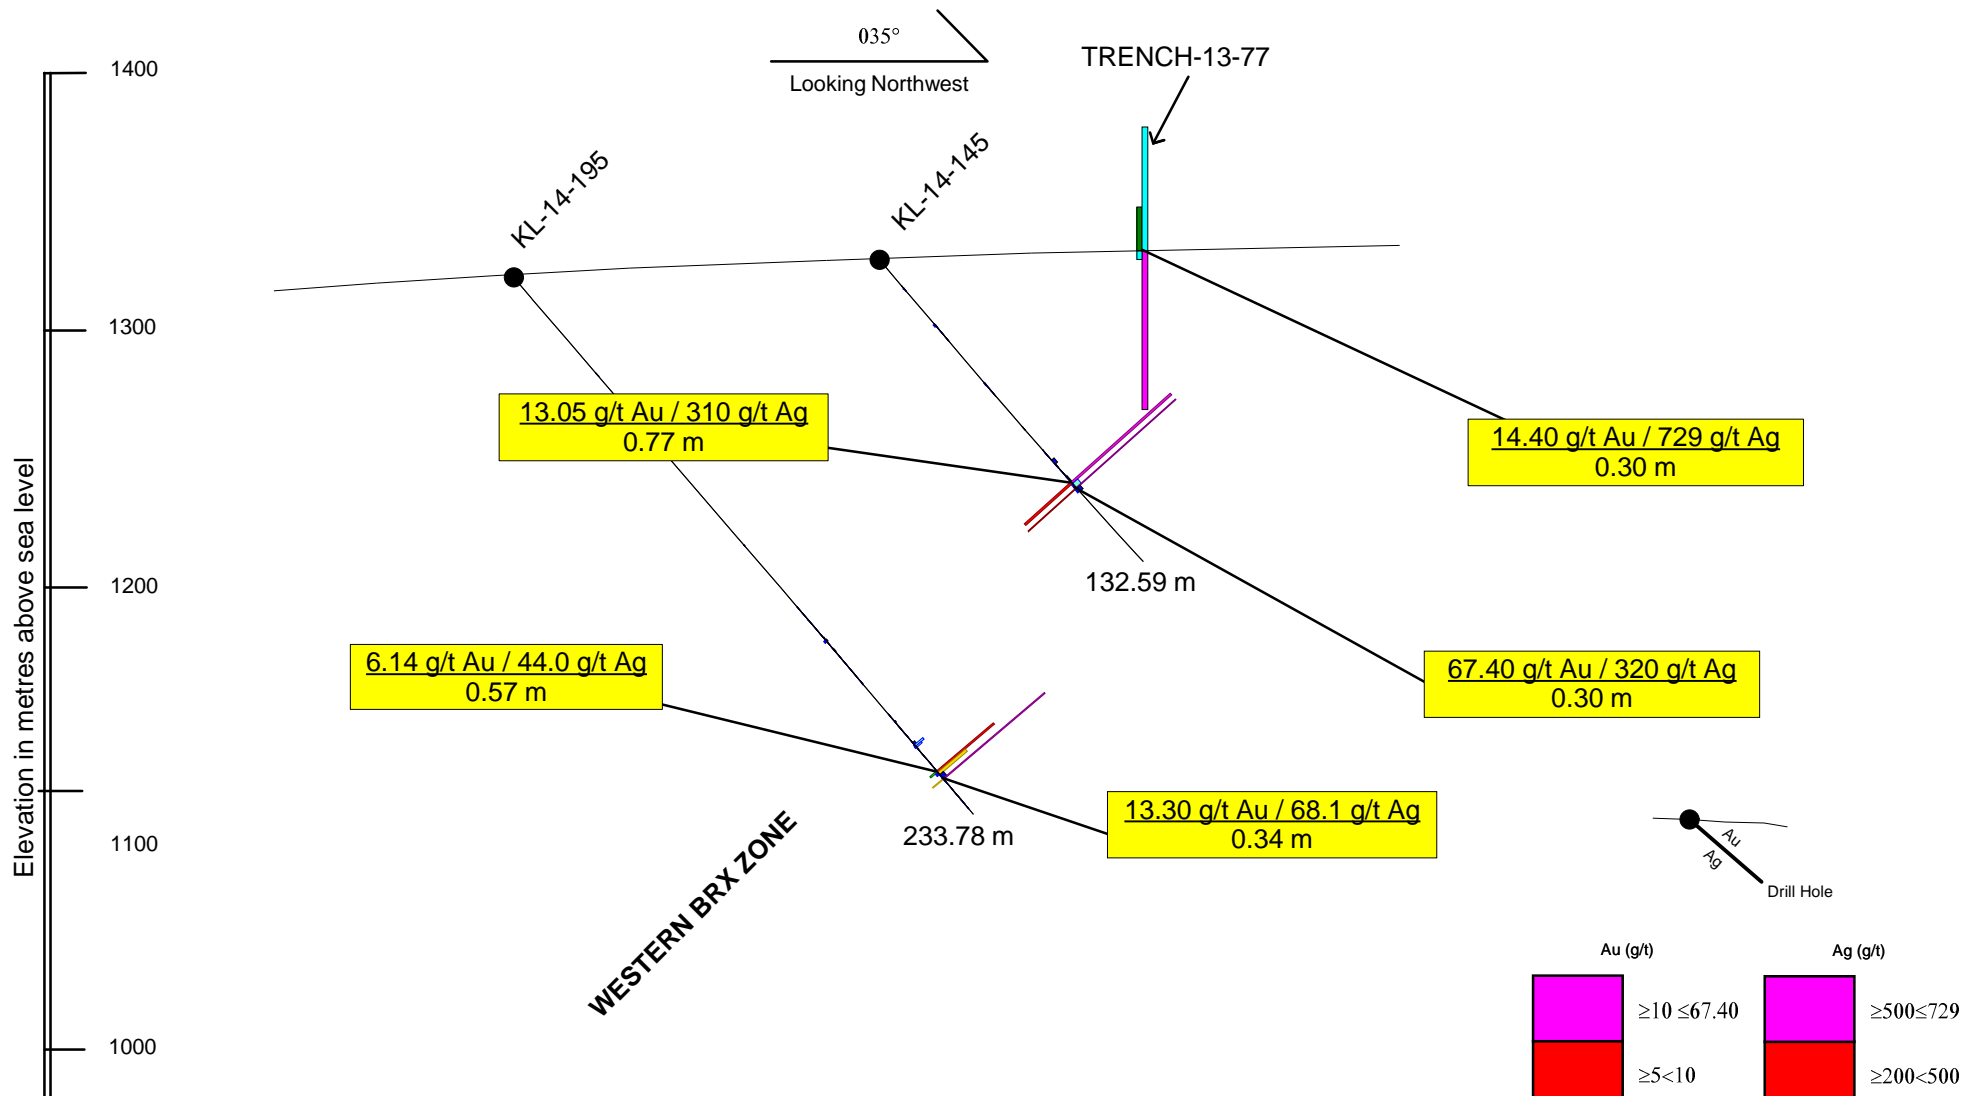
035°

Looking Northwest

TRENCH-13-77

1400

KL-14-195

KL-14-145

1300

13.05 g/t Au / 310 g/t Ag
0.77 m

14.40 g/t Au / 729 g/t Ag
0.30 m

Elevation in metres above sea level

132.59 m

1200

6.14 g/t Au / 44.0 g/t Ag
0.57 m

67.40 g/t Au / 320 g/t Ag
0.30 m

13.30 g/t Au / 68.1 g/t Ag
0.34 m

1100

233.78 m

WESTERN BRX ZONE

Au
Ag
Drill Hole

1000

Au (g/t)

Ag (g/t)

$\geq$10 $\leq$67.40

$\geq$5<10

$\geq$500$\leq$729

$\geq$200<500